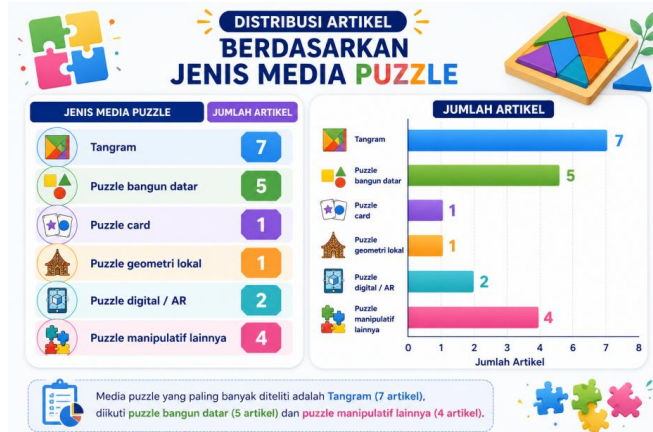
DISTRIBUSI ARTIKEL
BERDASARKAN
JENIS MEDIA PUZZLE

| JENIS MEDIA PUZZLE | JUMLAH ARTIKEL |
|---|---|
| Tangram | 7 |
| Puzzle bangun datar | 5 |
| Puzzle card | 1 |
| Puzzle geometri lokal | 1 |
| Puzzle digital / AR | 2 |
| Puzzle manipulatif lainnya | 4 |

JUMLAH ARTIKEL

Tangram 7
Puzzle bangun datar 5
Puzzle card 1
Puzzle geometri lokal 1
Puzzle digital / AR 2
Puzzle manipulatif lainnya 4

0 1 2 3 4 5 6 7 8
Jumlah Artikel

Media puzzle yang paling banyak diteliti adalah Tangram (7 artikel), diikuti puzzle bangun datar (5 artikel) dan puzzle manipulatif lainnya (4 artikel).